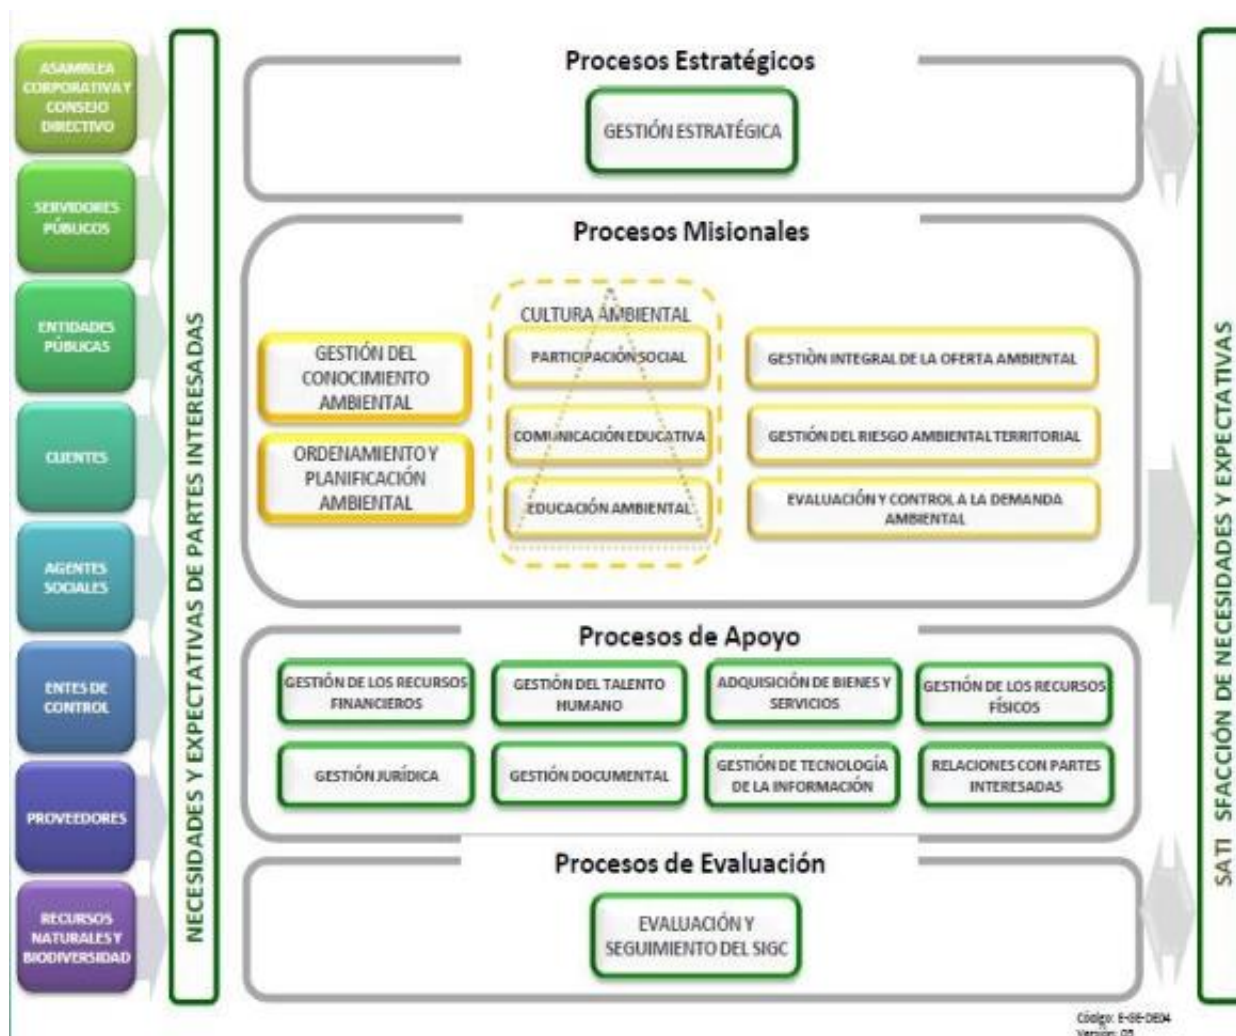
ASAMBLEA CORPORATIVA Y CONSEJO DIRECTIVO

SERVIDORES PÚBLICOS

ENTIDADES PÚBLICAS

CLIENTES

AGENTES SOCIALES

ENTES DE CONTROL

PROVEEDORES

RECURSOS NATURALES Y BIODIVERSIDAD

NECESIDADES Y EXPECTATIVAS DE PARTES INTERESADAS

Procesos Estratégicos

GESTIÓN ESTRATÉGICA

Procesos Misionales

GESTIÓN DEL CONOCIMIENTO AMBIENTAL

ORDENAMIENTO Y PLANIFICACIÓN AMBIENTAL

CULTURA AMBIENTAL

PARTICIPACIÓN SOCIAL

COMUNICACIÓN EDUCATIVA

EDUCACIÓN AMBIENTAL

GESTIÓN INTEGRAL DE LA OFERTA AMBIENTAL

GESTIÓN DEL RIESGO AMBIENTAL TERRITORIAL

EVALUACIÓN Y CONTROL A LA DEMANDA AMBIENTAL

Procesos de Apoyo

GESTIÓN DE LOS RECURSOS FINANCIEROS

GESTIÓN DEL TALENTO HUMANO

ADQUISICIÓN DE BIENES Y SERVICIOS

GESTIÓN DE LOS RECURSOS FÍSICOS

GESTIÓN JURÍDICA

GESTIÓN DOCUMENTAL

GESTIÓN DE TECNOLOGÍA DE LA INFORMACIÓN

RELACIONES CON PARTES INTERESADAS

Procesos de Evaluación

EVALUACIÓN Y SEGUIMIENTO DEL SIGC

SATI SFACCIÓN DE NECESIDADES Y EXPECTATIVAS

Código: E-GE-DE04
Versión: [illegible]